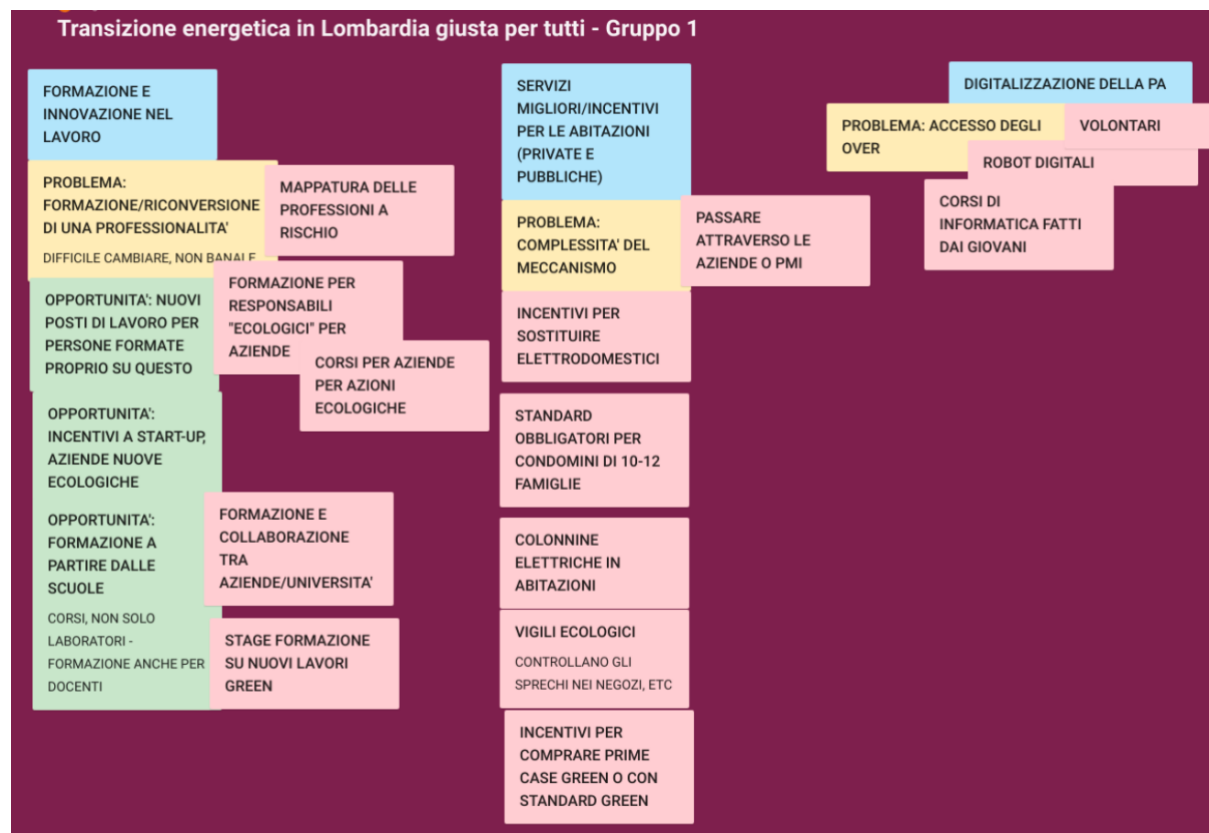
Transizione energetica in Lombardia giusta per tutti - Gruppo 1

FORMAZIONE E INNOVAZIONE NEL LAVORO

PROBLEMA: FORMAZIONE/RICONVERSIONE DI UNA PROFESSIONALITA'

DIFFICILE CAMBIARE, NON BANALE

MAPPATURA DELLE PROFESSIONI A RISCHIO

OPPORTUNITA': NUOVI POSTI DI LAVORO PER PERSONE FORMATE PROPRIO SU QUESTO

FORMAZIONE PER RESPONSABILI "ECOLOGICI" PER AZIENDE

CORSI PER AZIENDE PER AZIONI ECOLOGICHE

OPPORTUNITA': INCENTIVI A START-UP, AZIENDE NUOVE ECOLOGICHE

OPPORTUNITA': FORMAZIONE A PARTIRE DALLE SCUOLE

CORSI, NON SOLO LABORATORI - FORMAZIONE ANCHE PER DOCENTI

FORMAZIONE E COLLABORAZIONE TRA AZIENDE/UNIVERSITA'

STAGE FORMAZIONE SU NUOVI LAVORI GREEN

SERVIZI MIGLIORI/INCENTIVI PER LE ABITAZIONI (PRIVATE E PUBBLICHE)

PROBLEMA: COMPLESSITA' DEL MECCANISMO

PASSARE ATTRAVERSO LE AZIENDE O PMI

INCENTIVI PER SOSTITUIRE ELETTRODOMESTICI

STANDARD OBBLIGATORI PER CONDOMINI DI 10-12 FAMIGLIE

COLONNINE ELETTRICHE IN ABITAZIONI

VIGILI ECOLOGICI

CONTROLLANO GLI SPRECHI NEI NEGOZI, ETC

INCENTIVI PER COMPRARE PRIME CASE GREEN O CON STANDARD GREEN

DIGITALIZZAZIONE DELLA PA

PROBLEMA: ACCESSO DEGLI OVER

VOLONTARI

ROBOT DIGITALI

CORSI DI INFORMATICA FATTI DAI GIOVANI